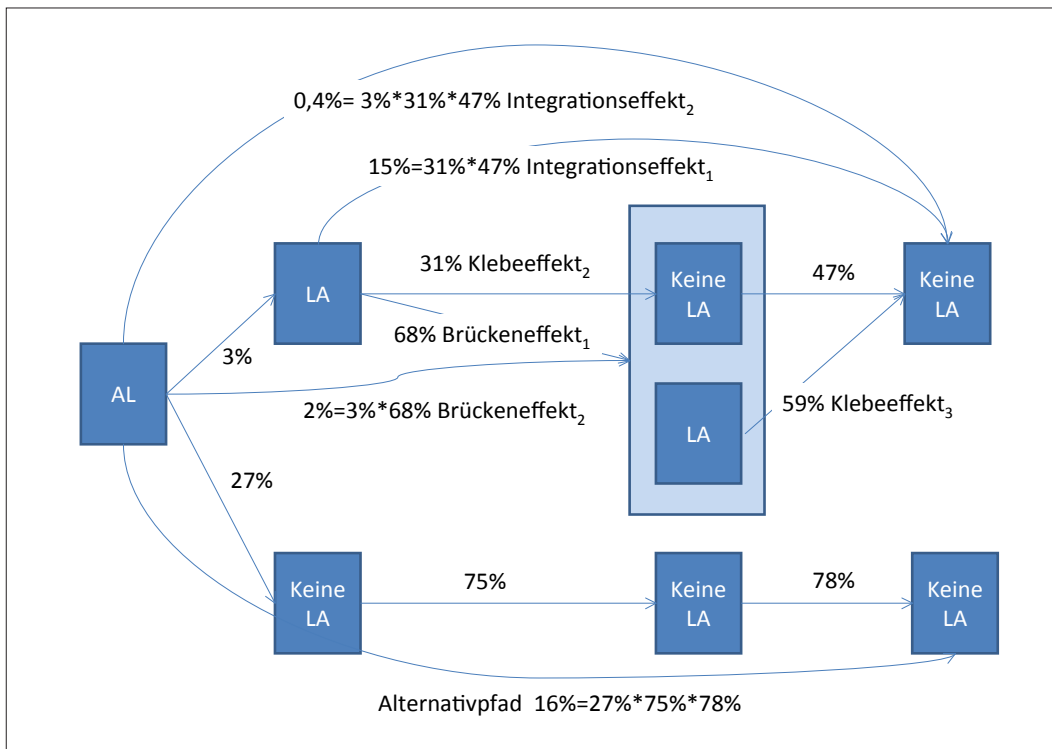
0,4%= 3%*31%*47% Integrationseffekt$_2$

15%=31%*47% Integrationseffekt$_1$

LA

31% Klebeeffekt$_2$

Keine LA

47%

Keine LA

68% Brückeneffekt$_1$

3%

AL

2%=3%*68% Brückeneffekt$_2$

LA

59% Klebeeffekt$_3$

27%

Keine LA

75%

Keine LA

78%

Keine LA

Alternativpfad 16%=27%*75%*78%